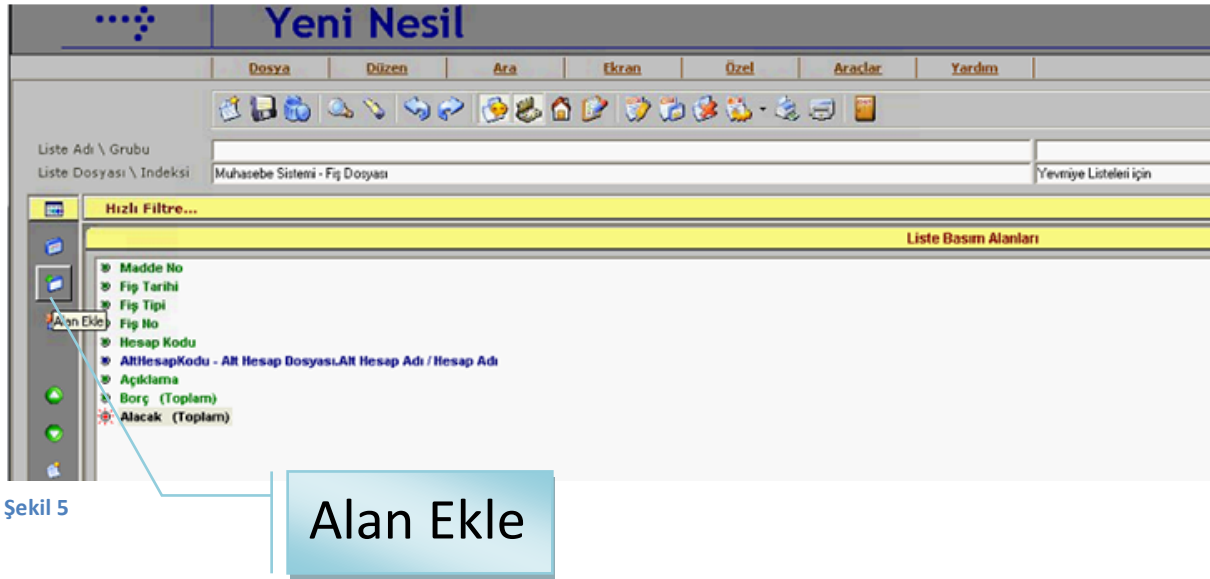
Yeni Nesil

Dosya | Düzen | Ara | Ekran | Özel | Araçlar | Yardım

Liste Adı \ Grubu
Liste Dosyası \ Indeksi
Muhasebe Sistemi - Fiş Dosyası
Yevmiye Listeleri için

Hızlı Filtre...

Liste Basım Alanları

Madde No
Fiş Tarihi
Fiş Tipi
Fiş No
Hesap Kodu
AltHesapKodu - Alt Hesap Dosyası.Alt Hesap Adı / Hesap Adı
Açıklama
Borç (Toplam)
Alacak (Toplam)

Alan Ekle

Şekil 5

Alan Ekle